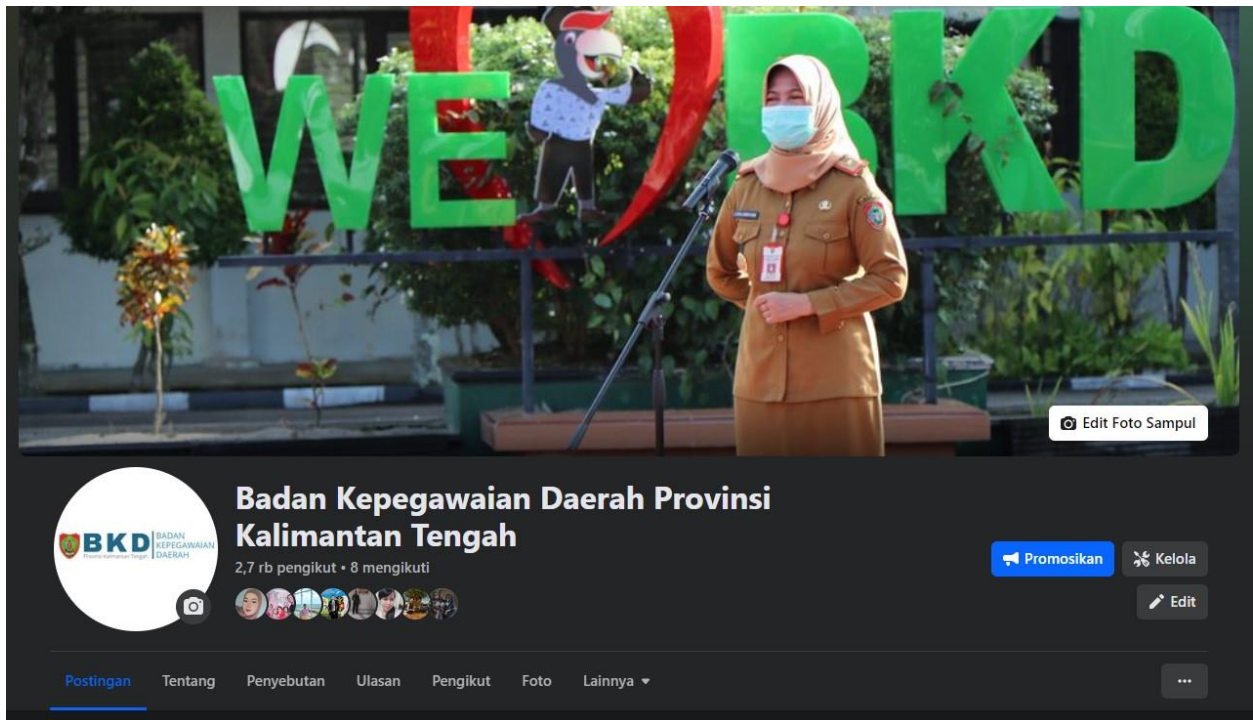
WE BKD

Edit Foto Sampul

BKD BADAN KEPEGAWAIAN DAERAH
Provinsi Kalimantan Tengah

Badan Kepegawaian Daerah Provinsi Kalimantan Tengah

2,7 rb pengikut • 8 mengikuti

Promosikan
Kelola
Edit

Postingan Tentang Penyebutan Ulasan Pengikut Foto Lainnya

...